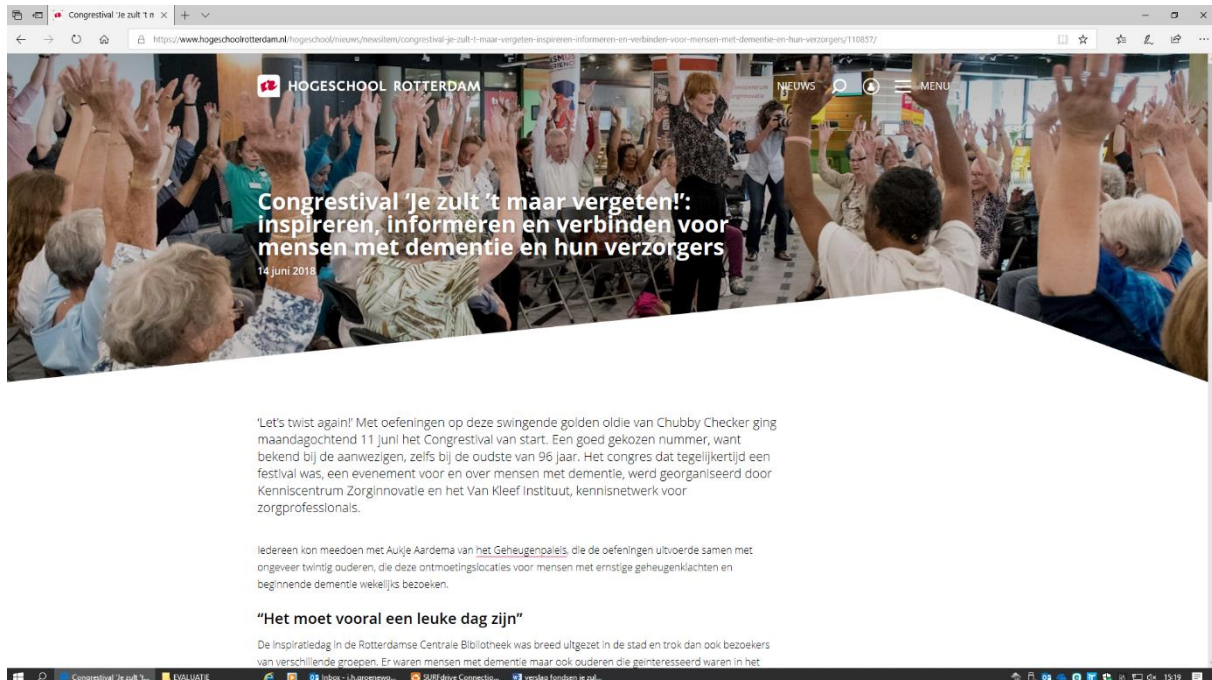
Congrestival 'Je zult 't m ×

https://www.hogeschoolrotterdam.nl/hogeschool/nieuws/newsitem/congrestival-je-zult-t-maar-vergeten-inspireren-informeren-en-verbinden-voor-mensen-met-dementie-en-hun-verzorgers/110857/

HOGESCHOOL ROTTERDAM

NIEUWS MENU

Congrestival 'Je zult 't maar vergeten!': inspireren, informeren en verbinden voor mensen met dementie en hun verzorgers

14 juni 2018

'Let's twist again!' Met oefeningen op deze swingende golden oldie van Chubby Checker ging maandagochtend 11 juni het Congrestival van start. Een goed gekozen nummer, want bekend bij de aanwezigen, zelfs bij de oudste van 96 jaar. Het congres dat tegelijkertijd een festival was, een evenement voor en over mensen met dementie, werd georganiseerd door Kenniscentrum Zorginnovatie en het Van Kleef Instituut, kennisnetwerk voor zorgprofessionals.

Iedereen kon meedoen met Aukje Aardema van het Geheugenpaleis, die de oefeningen uitvoerde samen met ongeveer twintig ouderen, die deze ontmoetingslocaties voor mensen met ernstige geheugenklachten en beginnende dementie wekelijks bezoeken.

"Het moet vooral een leuke dag zijn"

De inspiratiedag in de Rotterdamse Centrale Bibliotheek was breed uitgezet in de stad en trok dan ook bezoekers van verschillende groepen. Er waren mensen met dementie maar ook ouderen die geïnteresseerd waren in het

Congrestival 'Je zult 't... EVALUATIE Inbox - i.h.groenewo... SURFdrive Connectio... verslag fondsen je zul... 15:19